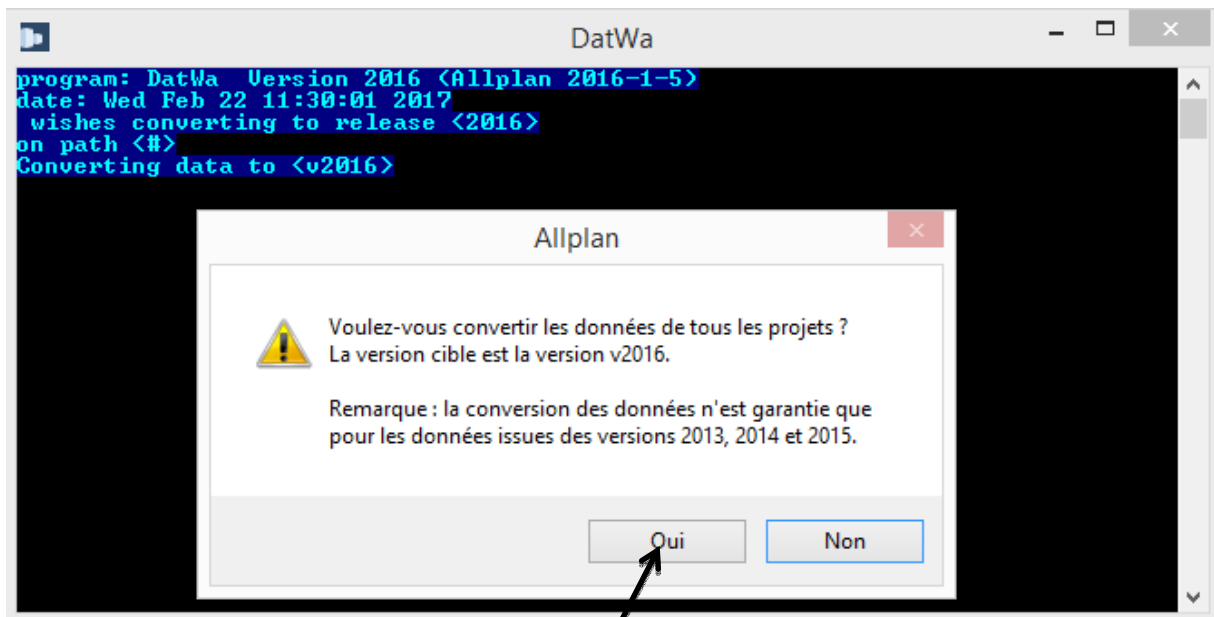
DatWa

program: DatWa Version 2016 (Allplan 2016-1-5)
date: Wed Feb 22 11:30:01 2017
wishes converting to release (2016)
on path (#)
Converting data to (v2016)

Allplan

Voulez-vous convertir les données de tous les projets ?
La version cible est la version v2016.

Remarque : la conversion des données n'est garantie que pour les données issues des versions 2013, 2014 et 2015.

Oui
Non